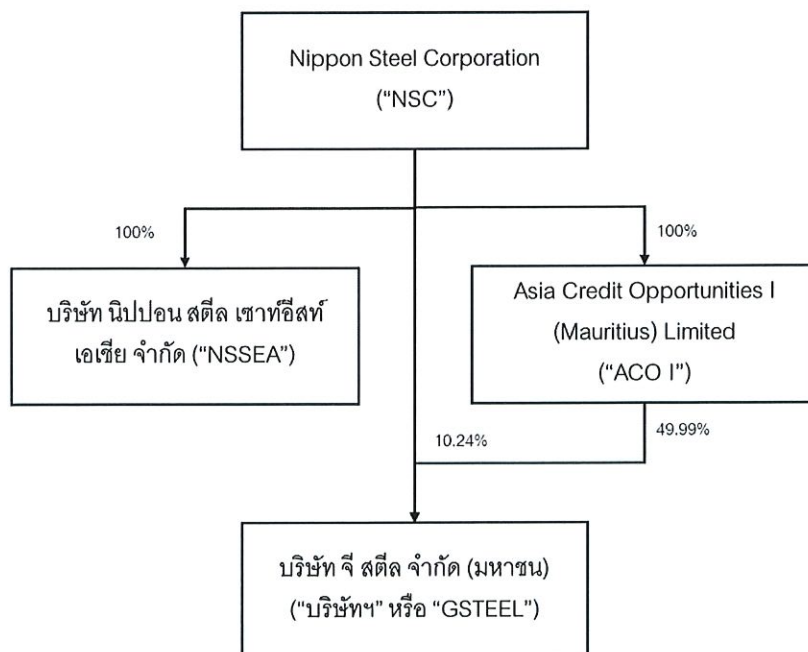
Nippon Steel Corporation
("NSC")

100%

100%

บริษัท นิปปอน สตีล เซาท์อีสท์ เอเชีย จำกัด ("NSSEA")

Asia Credit Opportunities I (Mauritius) Limited ("ACO I")

10.24%

49.99%

บริษัท จี สตีล จำกัด (มหาชน) ("บริษัทฯ" หรือ "GSTEEL")